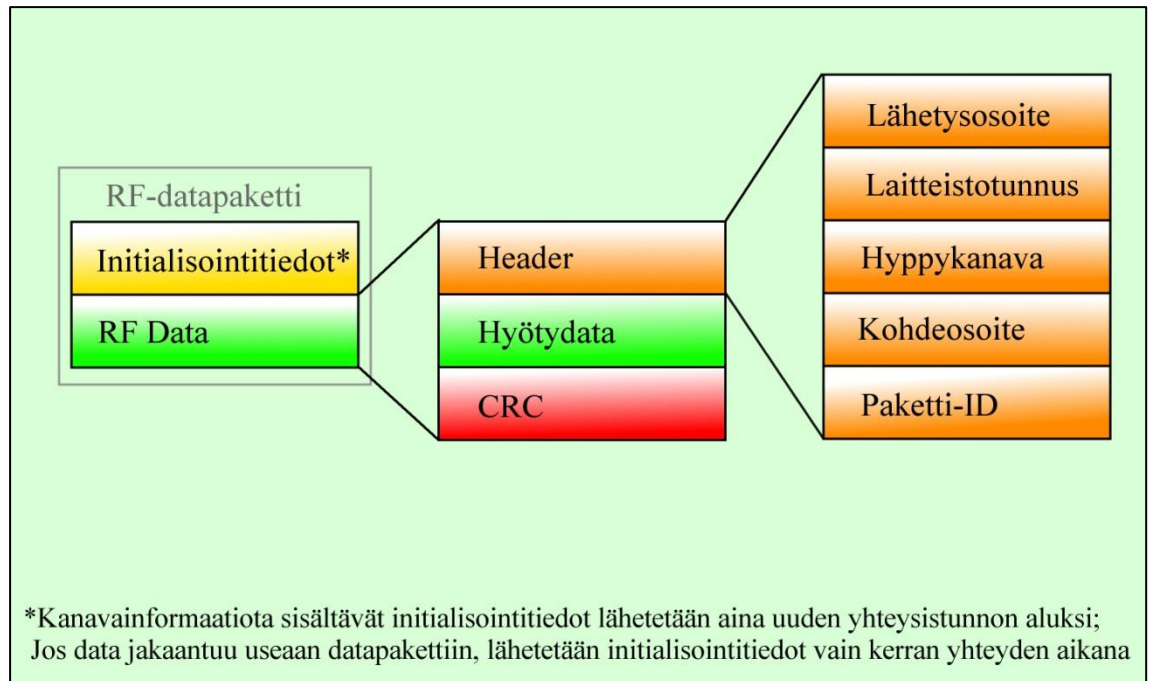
RF-datapaketti

Initialisointitiedot*

RF Data

Header

Hyötydata

CRC

Lähetysosoite

Laitteistotunnus

Hyppykanava

Kohdeosoite

Paketti-ID

*Kanavainformaatiota sisältävät initialisointitiedot lähetetään aina uuden yhteysistunnon aluksi; Jos data jakaantuu useaan datapakettiin, lähetetään initialisointitiedot vain kerran yhteyden aikana